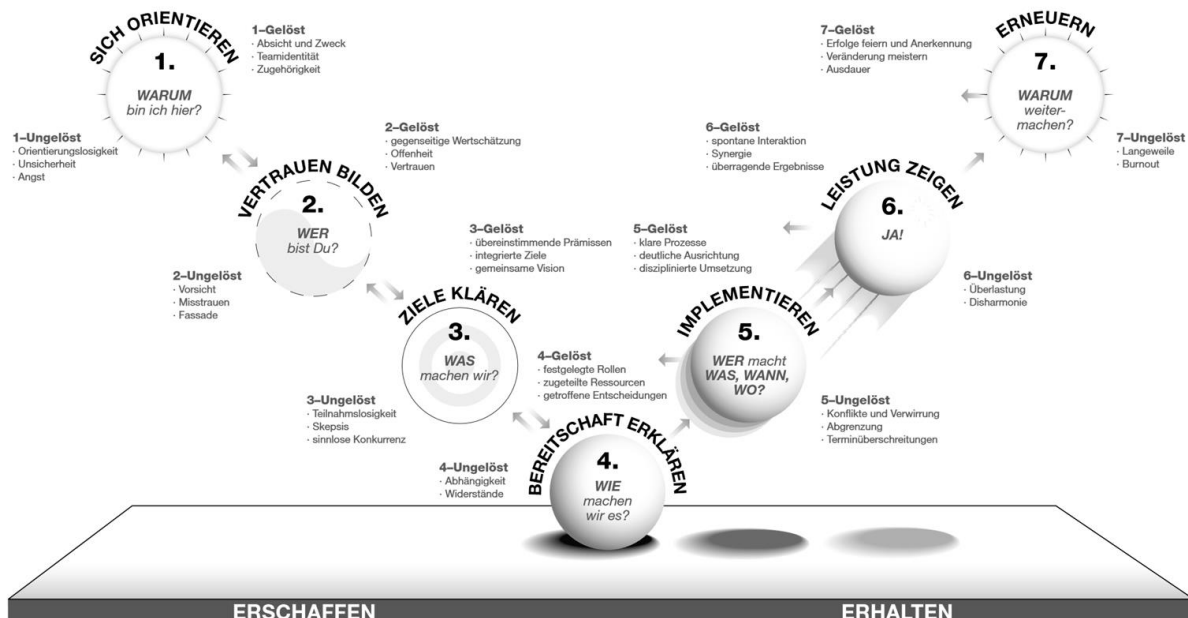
SICH ORIENTIEREN

1.

WARUM
bin ich hier?

1–Gelöst
· Absicht und Zweck
· Teamidentität
· Zugehörigkeit

1–Ungelöst
· Orientierungslosigkeit
· Unsicherheit
· Angst

VERTRAUEN BILDEN

2.

WER
bist Du?

2–Gelöst
· gegenseitige Wertschätzung
· Offenheit
· Vertrauen

2–Ungelöst
· Vorsicht
· Misstrauen
· Fassade

ZIELE KLÄREN

3.

WAS
machen wir?

3–Gelöst
· übereinstimmende Prämissen
· integrierte Ziele
· gemeinsame Vision

3–Ungelöst
· Teilnahmslosigkeit
· Skepsis
· sinnlose Konkurrenz

BEREITSCHAFT ERKLÄREN

4.

WIE
machen
wir es?

4–Gelöst
· festgelegte Rollen
· zugeteilte Ressourcen
· getroffene Entscheidungen

4–Ungelöst
· Abhängigkeit
· Widerstände

IMPLEMENTIEREN

5.

WER macht
WAS, WANN,
WO?

5–Gelöst
· klare Prozesse
· deutliche Ausrichtung
· disziplinierte Umsetzung

5–Ungelöst
· Konflikte und Verwirrung
· Abgrenzung
· Terminüberschreitungen

LEISTUNG ZEIGEN

6.

JA!

6–Gelöst
· spontane Interaktion
· Synergie
· überragende Ergebnisse

6–Ungelöst
· Überlastung
· Disharmonie

ERNEUERN

7.

WARUM
weiter-
machen?

7–Gelöst
· Erfolge feiern und Anerkennung
· Veränderung meistern
· Ausdauer

7–Ungelöst
· Langeweile
· Burnout

ERSCHAFFEN

ERHALTEN